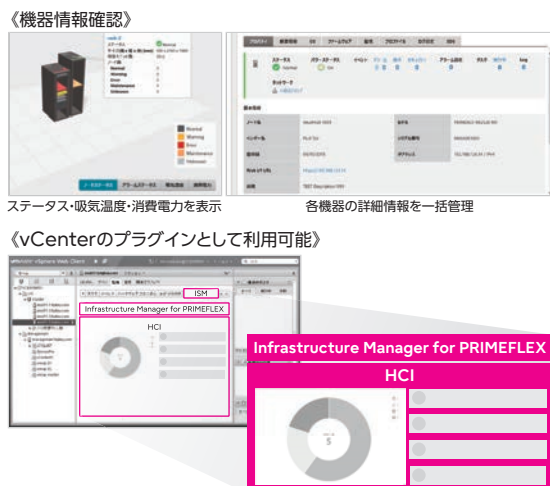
《機器情報確認》

ステータス・吸気温度・消費電力を表示

各機器の詳細情報を一括管理

《vCenterのプラグインとして利用可能》

ISM

Infrastructure Manager for PRIMEFLEX

HCI

Infrastructure Manager for PRIMEFLEX

HCI

5